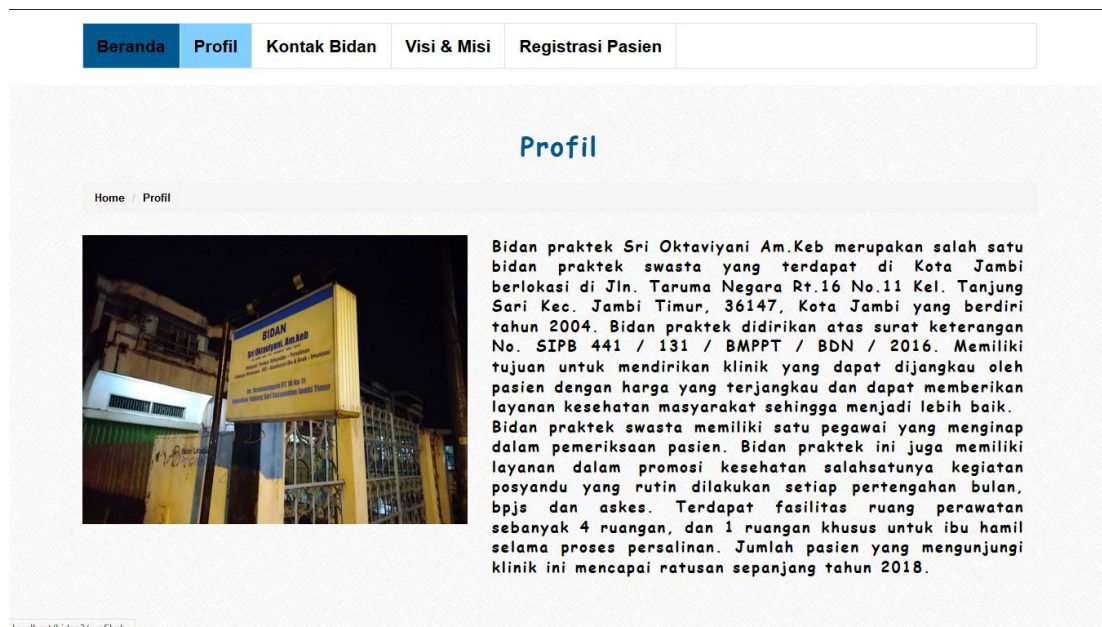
Beranda Profil Kontak Bidan Visi & Misi Registrasi Pasien

Profil

Home / Profil

BIDAN
Sri Oktaviyani, Am.Keb
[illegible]

Bidan praktek Sri Oktaviyani Am.Keb merupakan salah satu bidan praktek swasta yang terdapat di Kota Jambi berlokasi di Jln. Taruma Negara Rt.16 No.11 Kel. Tanjung Sari Kec. Jambi Timur, 36147, Kota Jambi yang berdiri tahun 2004. Bidan praktek didirikan atas surat keterangan No. SIPB 441 / 131 / BMPPT / BDN / 2016. Memiliki tujuan untuk mendirikan klinik yang dapat dijangkau oleh pasien dengan harga yang terjangkau dan dapat memberikan layanan kesehatan masyarakat sehingga menjadi lebih baik. Bidan praktek swasta memiliki satu pegawai yang menginap dalam pemeriksaan pasien. Bidan praktek ini juga memiliki layanan dalam promosi kesehatan salahsatunya kegiatan posyandu yang rutin dilakukan setiap pertengahan bulan, bpjs dan askes. Terdapat fasilitas ruang perawatan sebanyak 4 ruangan, dan 1 ruangan khusus untuk ibu hamil selama proses persalinan. Jumlah pasien yang mengunjungi klinik ini mencapai ratusan sepanjang tahun 2018.

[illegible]